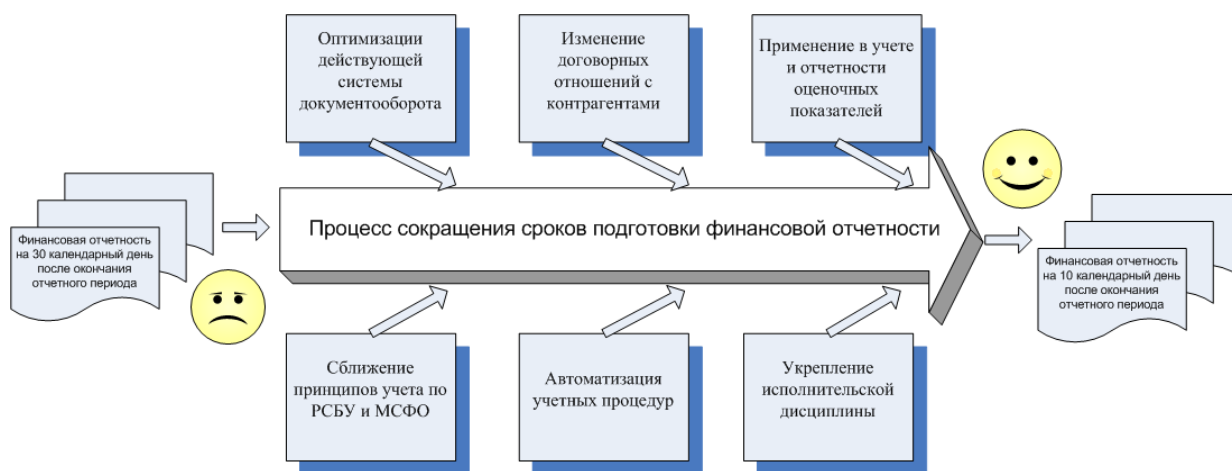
Оптимизации действующей системы документооборота

Изменение договорных отношений с контрагентами

Применение в учете и отчетности оценочных показателей

Финансовая отчетность на 30 календарный день после окончания отчетного периода

Процесс сокращения сроков подготовки финансовой отчетности

Финансовая отчетность на 10 календарный день после окончания отчетного периода

Сближение принципов учета по РСБУ и МСФО

Автоматизация учетных процедур

Укрепление исполнительской дисциплины